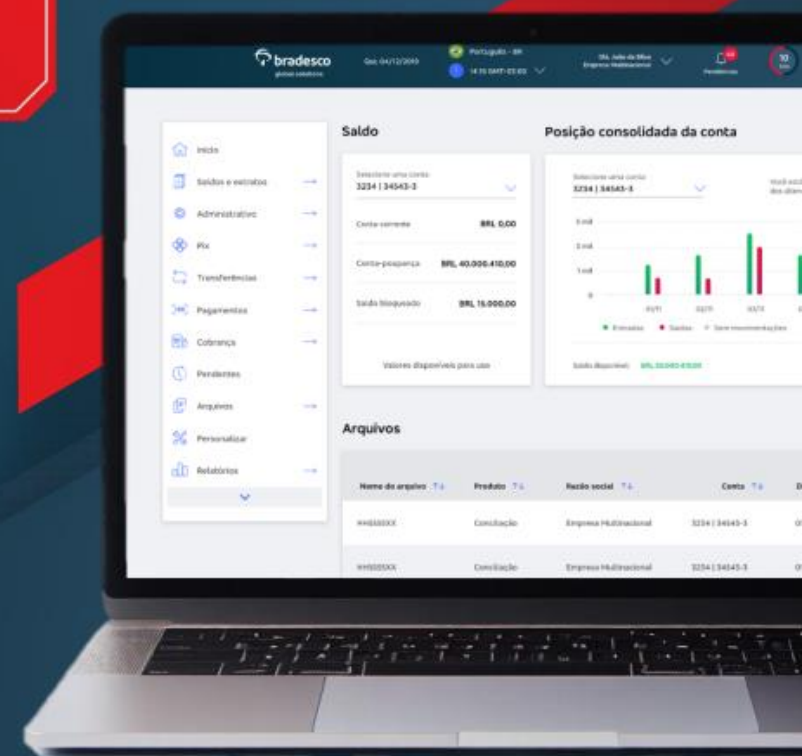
bradesco
global solutions

Qui, 04/12/2020

Português - BR
14:15 GMT-03:00

Sra. Julia da Silva
Empresa Multinacional

Pendências

Início
Saldos e extratos
Administrativo
Pix
Transferências
Pagamentos
Cobrança
Pendentes
Arquivos
Personalizar
Relatórios

Saldo

Selecione uma conta
3234 | 34545-3

Conta-corrente BRL 0,00

Conta-poupança BRL 40.000.410,00

Saldo bloqueado BRL 15.000,00

Valores disponíveis para uso

Posição consolidada da conta

Selecione uma conta
3234 | 34545-3

3 mil
2 mil
1 mil
0

● Entradas ● Saídas ● Sem movimentações

Saldo disponível BRL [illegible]

Arquivos

| Nome do arquivo | Produto | Razão social | Conta | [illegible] |
|---|---|---|---|---|
| XHSSSSXX | Conciliação | Empresa Multinacional | 3234 \| 34545-3 | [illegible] |
| XHSSSSXX | Conciliação | Empresa Multinacional | 3234 \| 34545-3 | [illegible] |